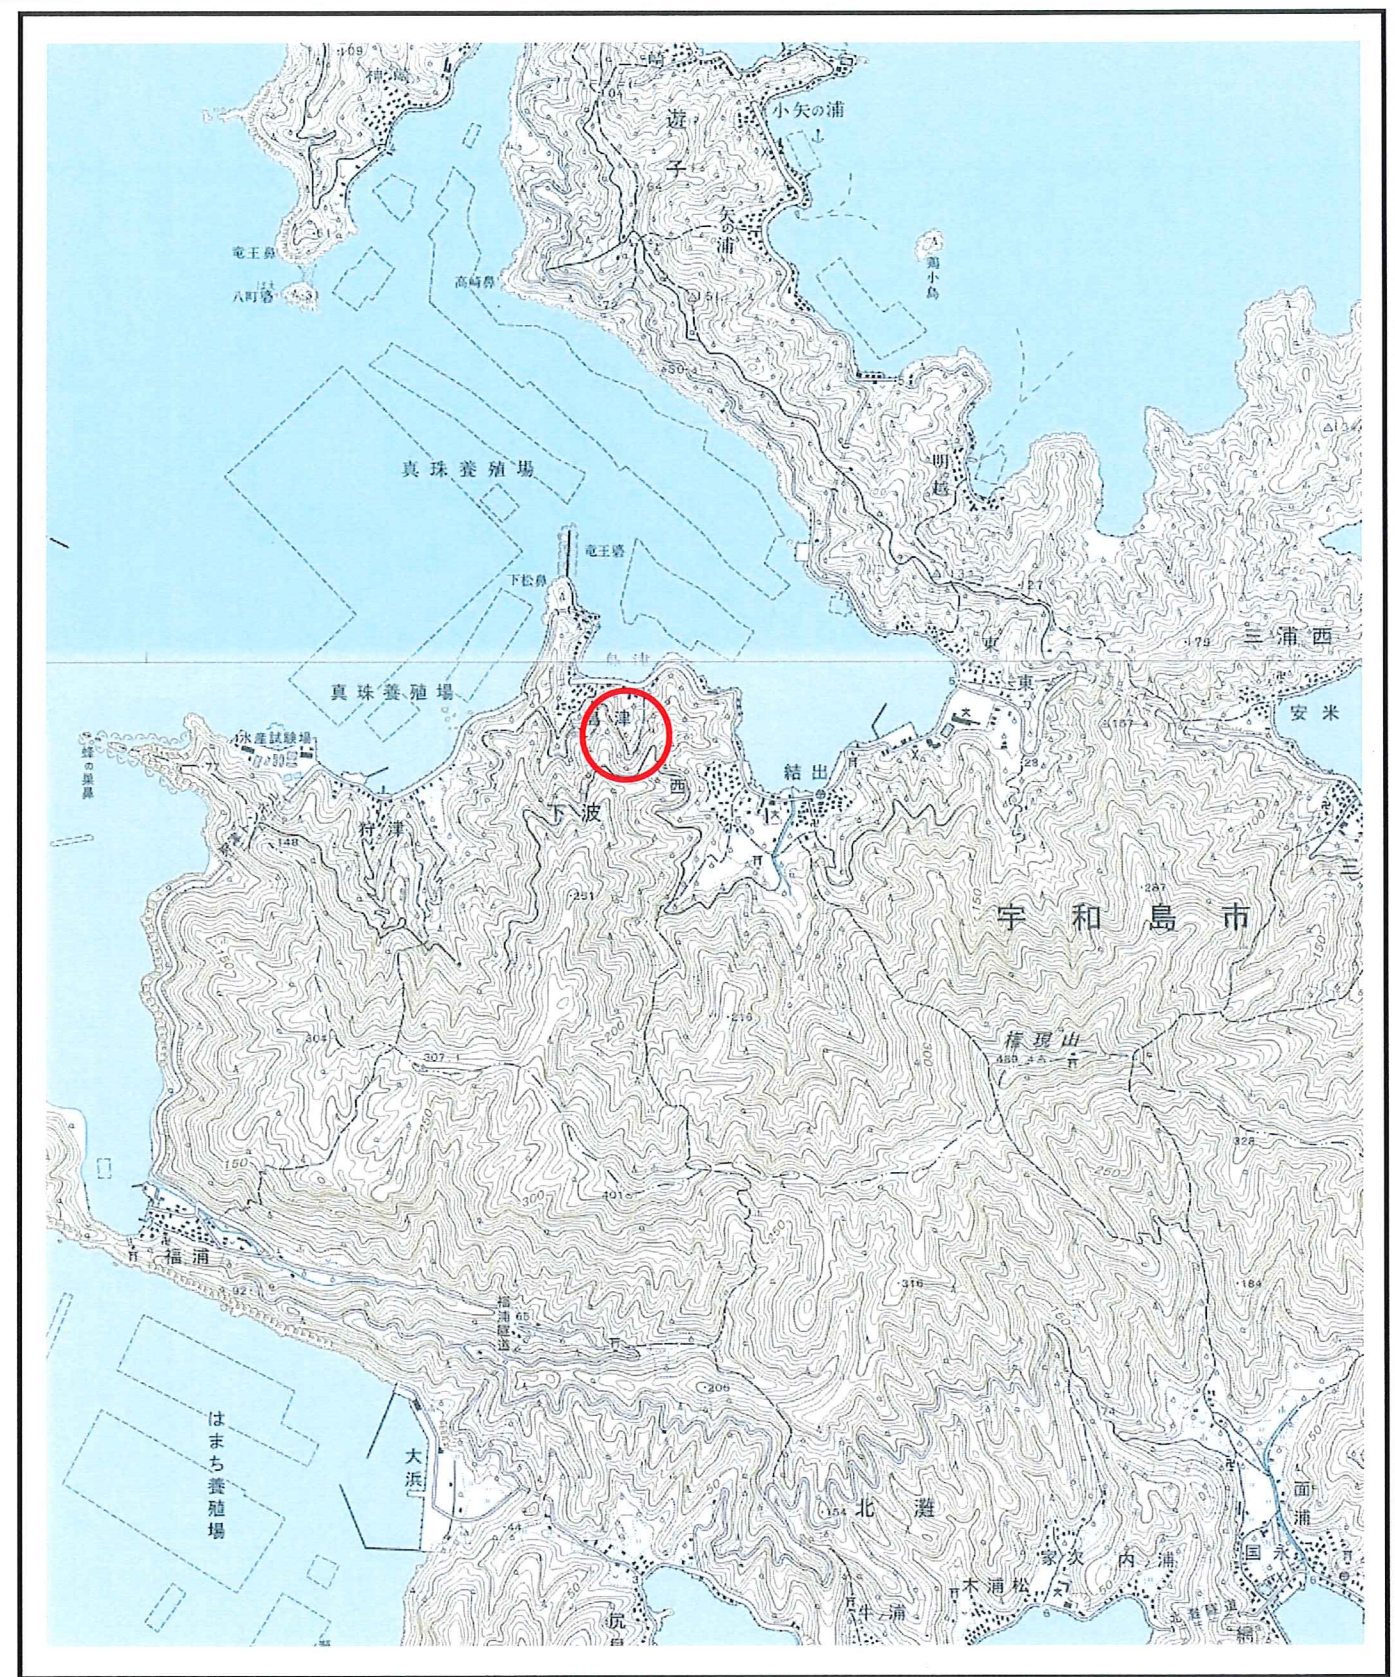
神島
竜王鼻
八町磯
崎
遊
子
小矢の浦
矢の浦
高崎鼻
蒋小島
真珠養殖場
明越
竜王磯
下松鼻
東
三浦西
真珠養殖場
鳥津
水産試験場
蜂の巣鼻
結出
安米
西
狩津
下波
宇和島市
権現山
福浦
福浦隧道
はまち養殖場
大浜
北灘
家次
内浦
木浦松
牛浦
国永
面浦